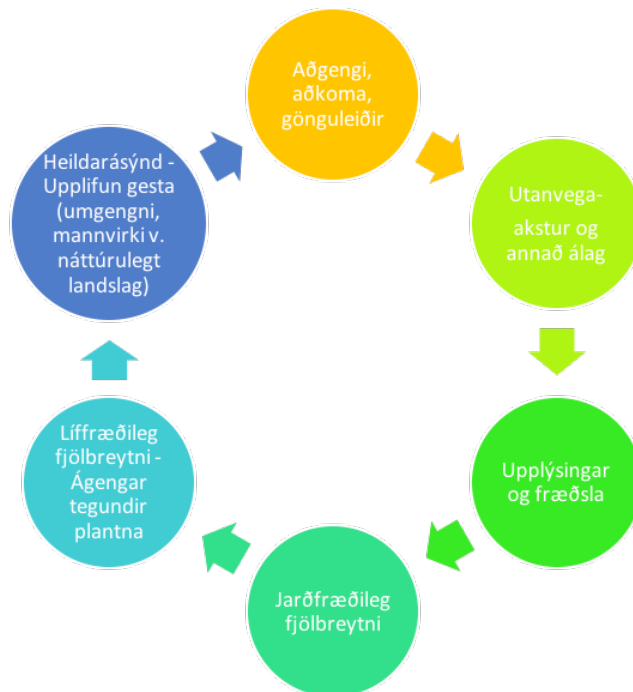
Aðgengi, aðkoma, gönguleiðir

Utanvega-akstur og annað álag

Upplýsingar og fræðsla

Jarðfræðileg fjölbreytni

Líffræðileg fjölbreytni - Ágengar tegundir plantna

Heildarásýnd - Upplifun gesta (umgengni, mannvirki v. náttúrulegt landslag)